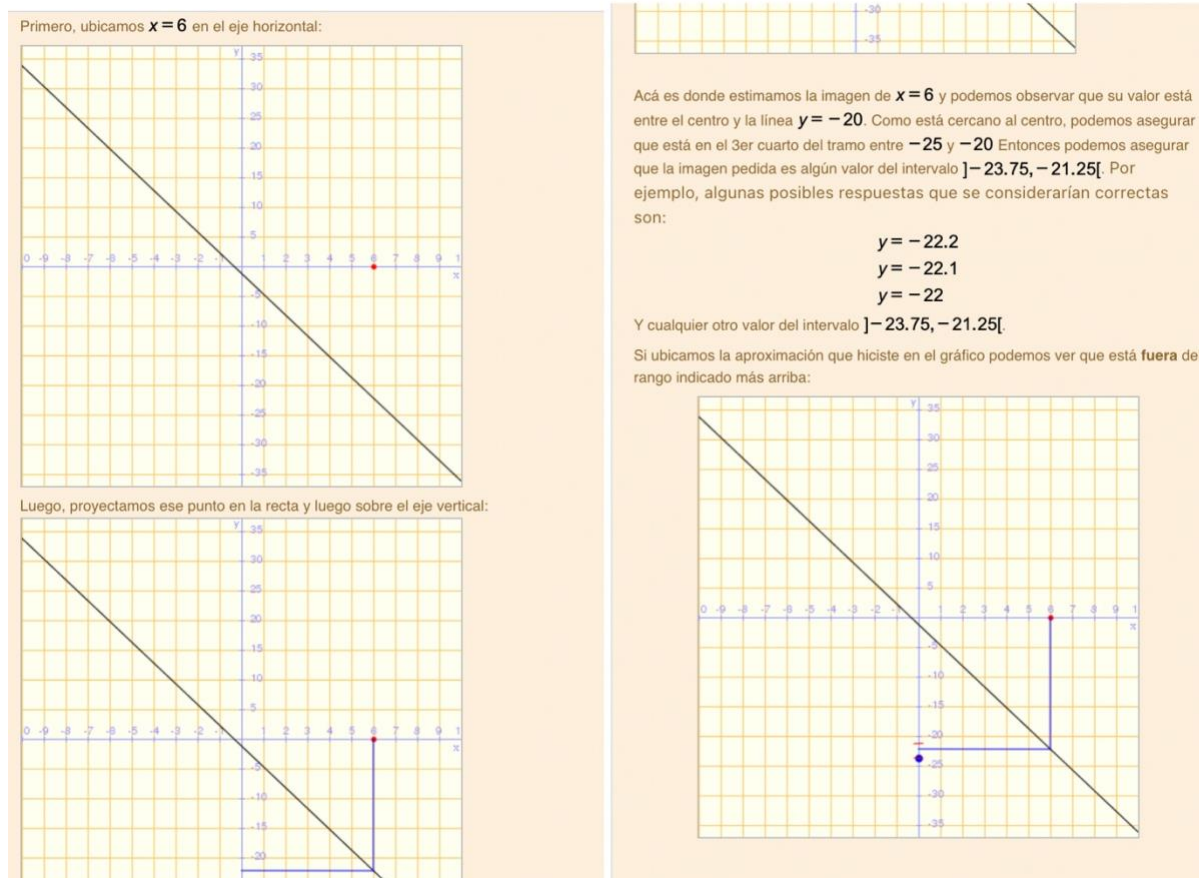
Primero, ubicamos $x = 6$ en el eje horizontal:

y 35 30 25 20 15 10 5 0 -9 -8 -7 -6 -5 -4 -3 -2 -1 1 2 3 4 5 6 7 8 9 1 x -5 -10 -15 -20 -25 -30 -35

Luego, proyectamos ese punto en la recta y luego sobre el eje vertical:

y 35 30 25 20 15 10 5 0 -9 -8 -7 -6 -5 -4 -3 -2 -1 1 2 3 4 5 6 7 8 9 1 x -5 -10 -15 -20

-30 -35

Acá es donde estimamos la imagen de $x = 6$ y podemos observar que su valor está entre el centro y la línea $y = -20$. Como está cercano al centro, podemos asegurar que está en el 3er cuarto del tramo entre $-25$ y $-20$ Entonces podemos asegurar que la imagen pedida es algún valor del intervalo $]-23.75, -21.25[$. Por ejemplo, algunas posibles respuestas que se considerarían correctas son:

$y = -22.2$
$y = -22.1$
$y = -22$

Y cualquier otro valor del intervalo $]-23.75, -21.25[$.

Si ubicamos la aproximación que hiciste en el gráfico podemos ver que está **fuera** de rango indicado más arriba:

y 35 30 25 20 15 10 5 0 -9 -8 -7 -6 -5 -4 -3 -2 -1 1 2 3 4 5 6 7 8 9 1 x -5 -10 -15 -20 -25 -30 -35